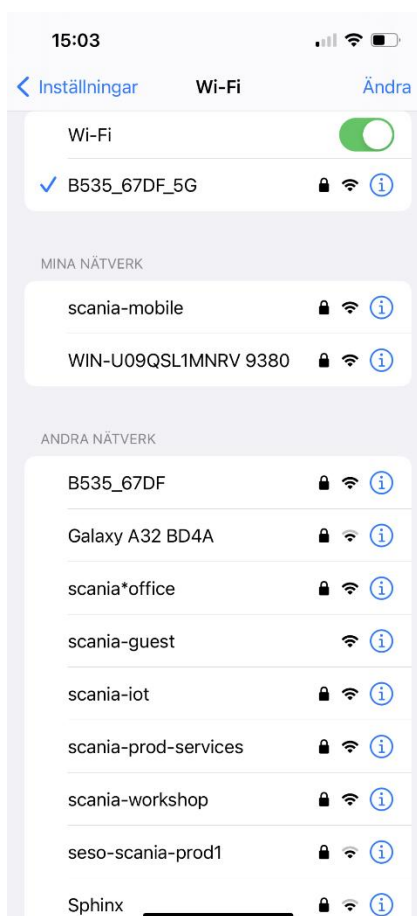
15:03

< Inställningar Wi-Fi Ändra

Wi-Fi

✓ B535_67DF_5G

MINA NÄTVERK

scania-mobile

WIN-U09QSL1MNRV 9380

ANDRA NÄTVERK

B535_67DF

Galaxy A32 BD4A

scania*office

scania-guest

scania-iot

scania-prod-services

scania-workshop

seso-scania-prod1

Sphinx